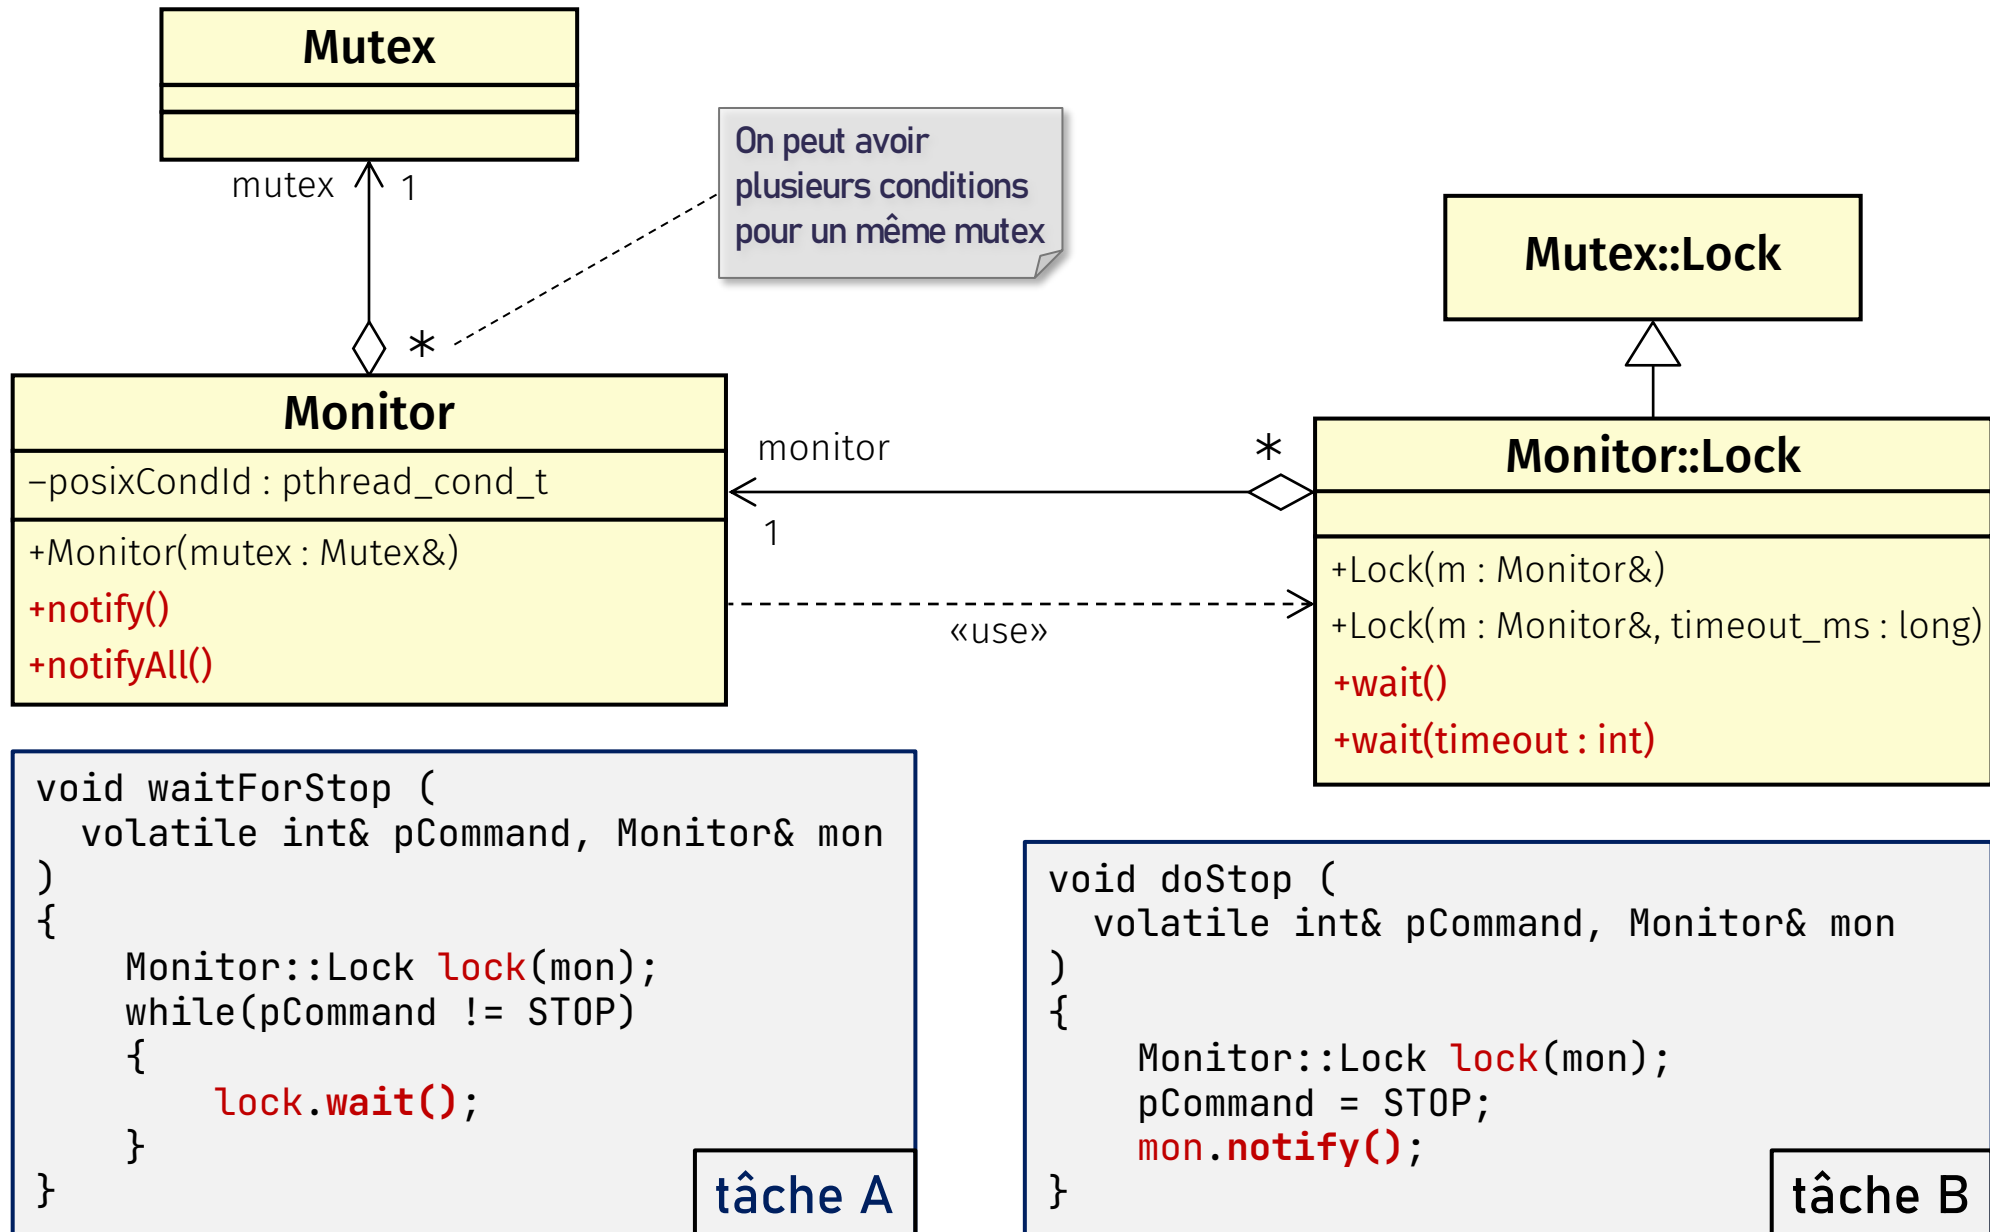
Mutex

mutex 1

On peut avoir plusieurs conditions pour un même mutex

Mutex::Lock

*

Monitor

−posixCondId : pthread_cond_t

+Monitor(mutex : Mutex&)
+notify()
+notifyAll()

monitor

*

1

«use»

Monitor::Lock

+Lock(m : Monitor&)
+Lock(m : Monitor&, timeout_ms : long)
+wait()
+wait(timeout : int)

```
void waitForStop (
  volatile int& pCommand, Monitor& mon
)
{
    Monitor::Lock lock(mon);
    while(pCommand != STOP)
    {
        lock.wait();
    }
}
```

tâche A

```
void doStop (
  volatile int& pCommand, Monitor& mon
)
{
    Monitor::Lock lock(mon);
    pCommand = STOP;
    mon.notify();
}
```

tâche B